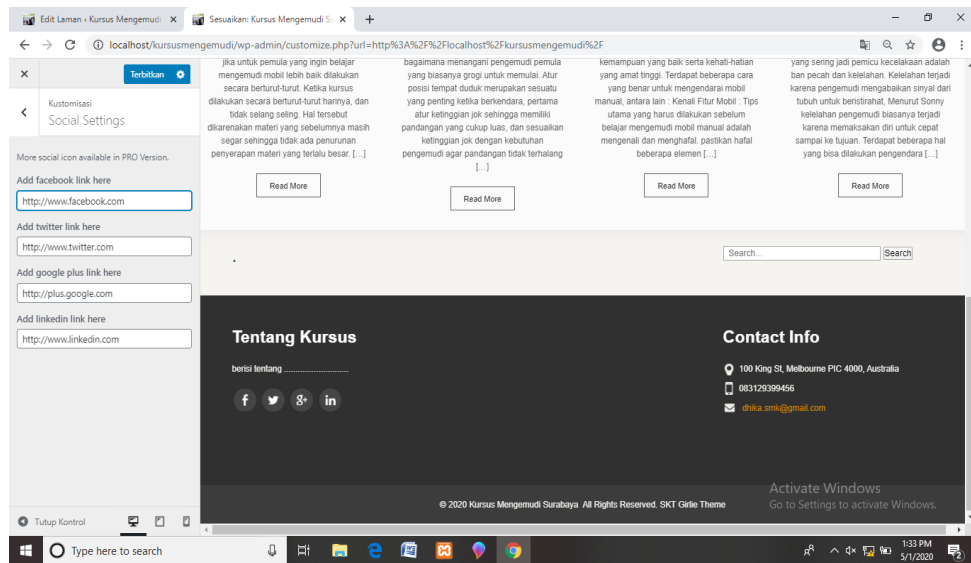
Edit Laman ‹ Kursus Mengemudi ×
Sesuaikan: Kursus Mengemudi S ×
+

localhost/kursusmengemudi/wp-admin/customize.php?url=http%3A%2F%2Flocalhost%2Fkursusmengemudi%2F

×
Terbitkan

Kustomisasi
Social Settings

More social icon available in PRO Version.

Add facebook link here
http://www.facebook.com

Add twitter link here
http://www.twitter.com

Add google plus link here
http://plus.google.com

Add linkedin link here
http://www.linkedin.com

Tutup Kontrol

jika untuk pemula yang ingin belajar mengemudi mobil lebih baik dilakukan secara berturut-turut. Ketika kursus dilakukan secara berturut-turut harinya, dan tidak selang seling. Hal tersebut dikarenakan materi yang sebelumnya masih segar sehingga tidak ada penurunan penyerapan materi yang terlalu besar. […]

Read More

bagaimana menangani pengemudi pemula yang biasanya grogi untuk memulai. Atur posisi tempat duduk merupakan sesuatu yang penting ketika berkendara, pertama atur ketinggian jok sehingga memiliki pandangan yang cukup luas, dan sesuaikan ketinggian jok dengan kebutuhan pengemudi agar pandangan tidak terhalang […]

Read More

kemampuan yang baik serta kehati-hatian yang amat tinggi. Terdapat beberapa cara yang benar untuk mengendarai mobil manual, antara lain : Kenali Fitur Mobil : Tips utama yang harus dilakukan sebelum belajar mengemudi mobil manual adalah mengenali dan menghafal. pastikan hafal beberapa elemen […]

Read More

yang sering jadi pemicu kecelakaan adalah ban pecah dan kelelahan. Kelelahan terjadi karena pengemudi mengabaikan sinyal dari tubuh untuk beristirahat, Menurut Sonny kelelahan pengemudi biasanya terjadi karena memaksakan diri untuk cepat sampai ke tujuan. Terdapat beberapa hal yang bisa dilakukan pengendara […]

Read More

Search...
Search

Tentang Kursus

berisi tentang ...............................

Contact Info

100 King St, Melbourne PIC 4000, Australia
083129399456
dhika.smk@gmail.com

© 2020 Kursus Mengemudi Surabaya All Rights Reserved. SKT Girlie Theme

Activate Windows
Go to Settings to activate Windows.

Type here to search
1:33 PM
5/1/2020